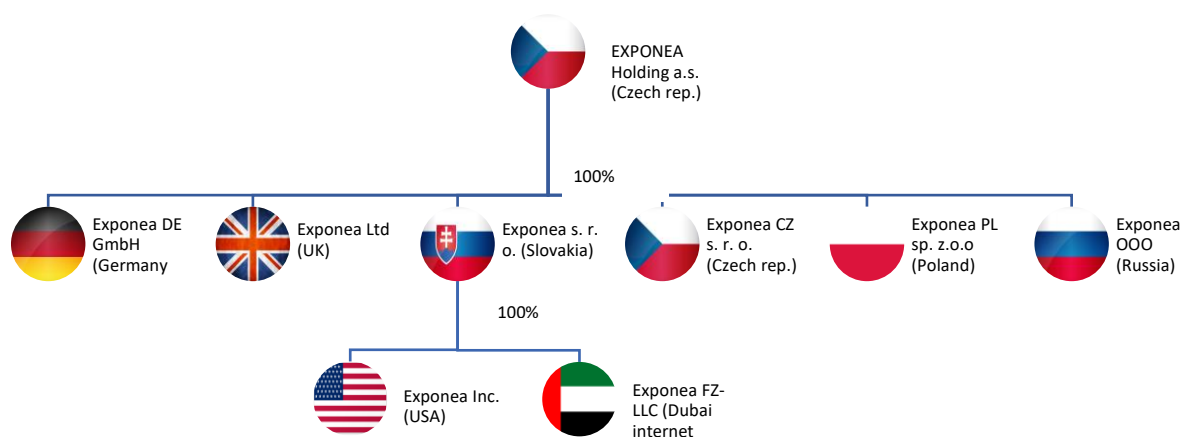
EXPONEA Holding a.s. (Czech rep.)

100%

Exponea DE GmbH (Germany

Exponea Ltd (UK)

Exponea s. r. o. (Slovakia)

Exponea CZ s. r. o. (Czech rep.)

Exponea PL sp. z.o.o (Poland)

Exponea OOO (Russia)

100%

Exponea Inc. (USA)

Exponea FZ-LLC (Dubai internet